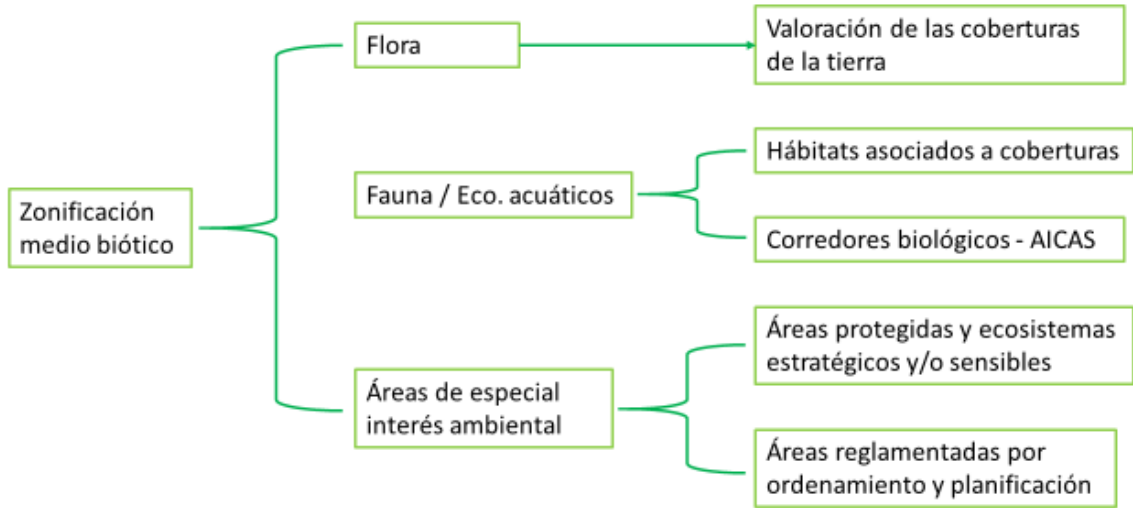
Zonificación medio biótico

Flora

Valoración de las coberturas de la tierra

Fauna / Eco. acuáticos

Hábitats asociados a coberturas

Corredores biológicos - AICAS

Áreas de especial interés ambiental

Áreas protegidas y ecosistemas estratégicos y/o sensibles

Áreas reglamentadas por ordenamiento y planificación